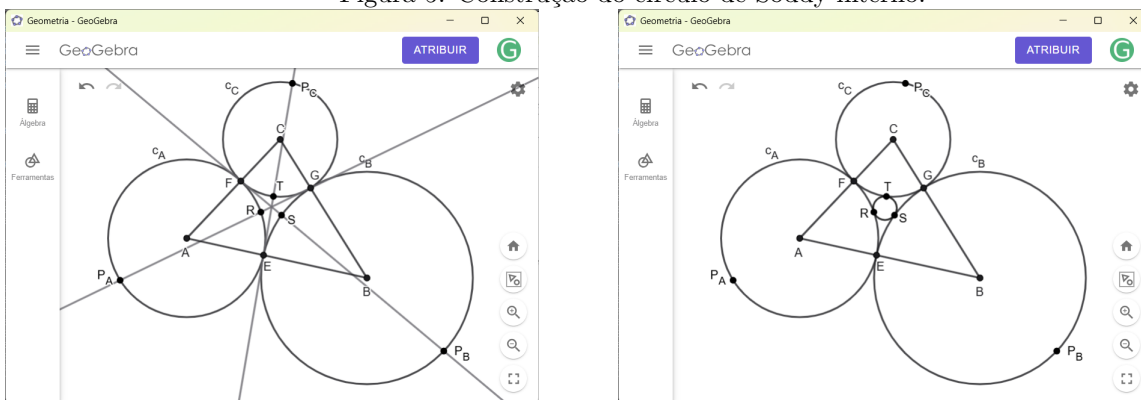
Figura 6: Construção do círculo de Soddy interno.

Geometria - GeoGebra

GeoGebra

ATRIBUIR

G

Álgebra

Ferramentas

$c_C$

$P_C$

C

$c_A$

$c_B$

F

T

G

R

S

A

E

$P_A$

B

$P_B$

Geometria - GeoGebra

GeoGebra

ATRIBUIR

G

Álgebra

Ferramentas

$c_C$

$P_C$

C

$c_A$

$c_B$

F

T

G

R

S

A

E

$P_A$

B

$P_B$